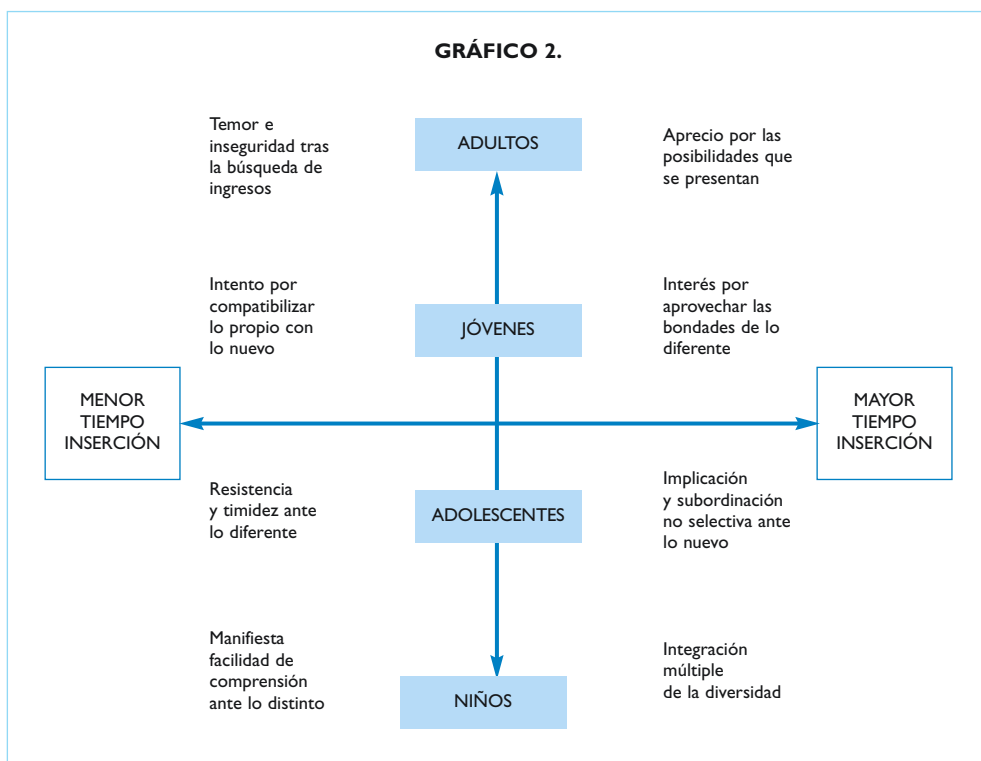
GRÁFICO 2.

Temor e inseguridad tras la búsqueda de ingresos

ADULTOS

Aprecio por las posibilidades que se presentan

Intento por compatibilizar lo propio con lo nuevo

JÓVENES

Interés por aprovechar las bondades de lo diferente

MENOR TIEMPO INSERCIÓN

MAYOR TIEMPO INSERCIÓN

Resistencia y timidez ante lo diferente

ADOLESCENTES

Implicación y subordinación no selectiva ante lo nuevo

Manifiesta facilidad de comprensión ante lo distinto

NIÑOS

Integración múltiple de la diversidad